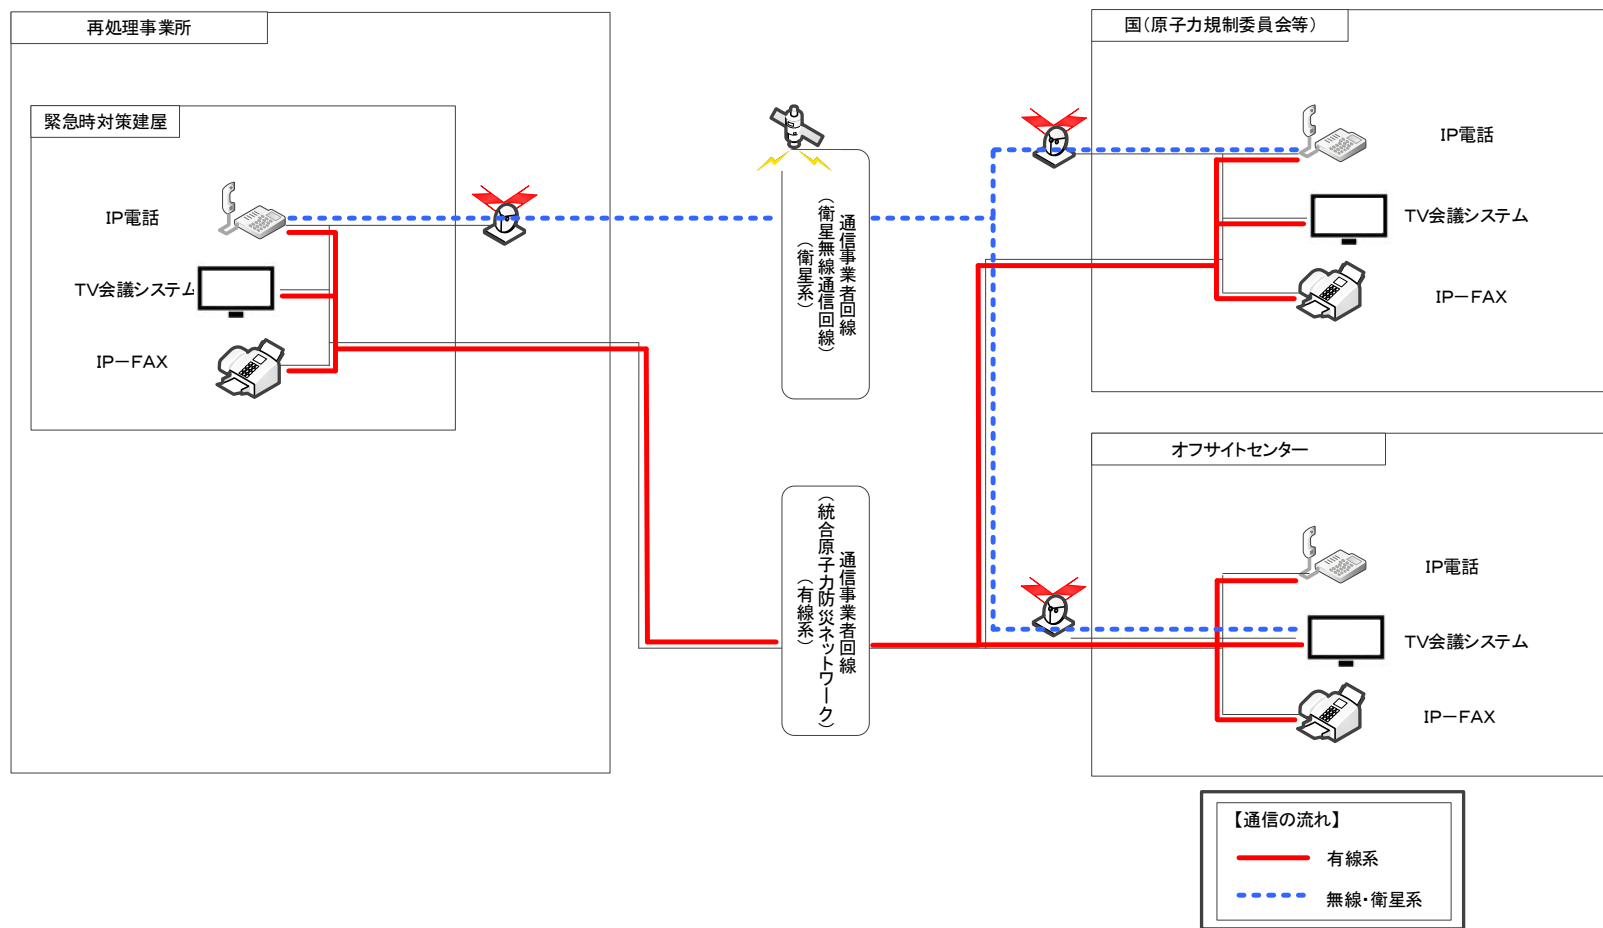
再処理事業所

緊急時対策建屋

IP電話

TV会議システム

IP−FAX

通信事業者回線
（衛星無線通信回線）
（衛星系）

通信事業者回線
（統合原子力防災ネットワーク）
（有線系）

国（原子力規制委員会等）

IP電話

TV会議システム

IP−FAX

オフサイトセンター

IP電話

TV会議システム

IP−FAX

【通信の流れ】

有線系

無線・衛星系